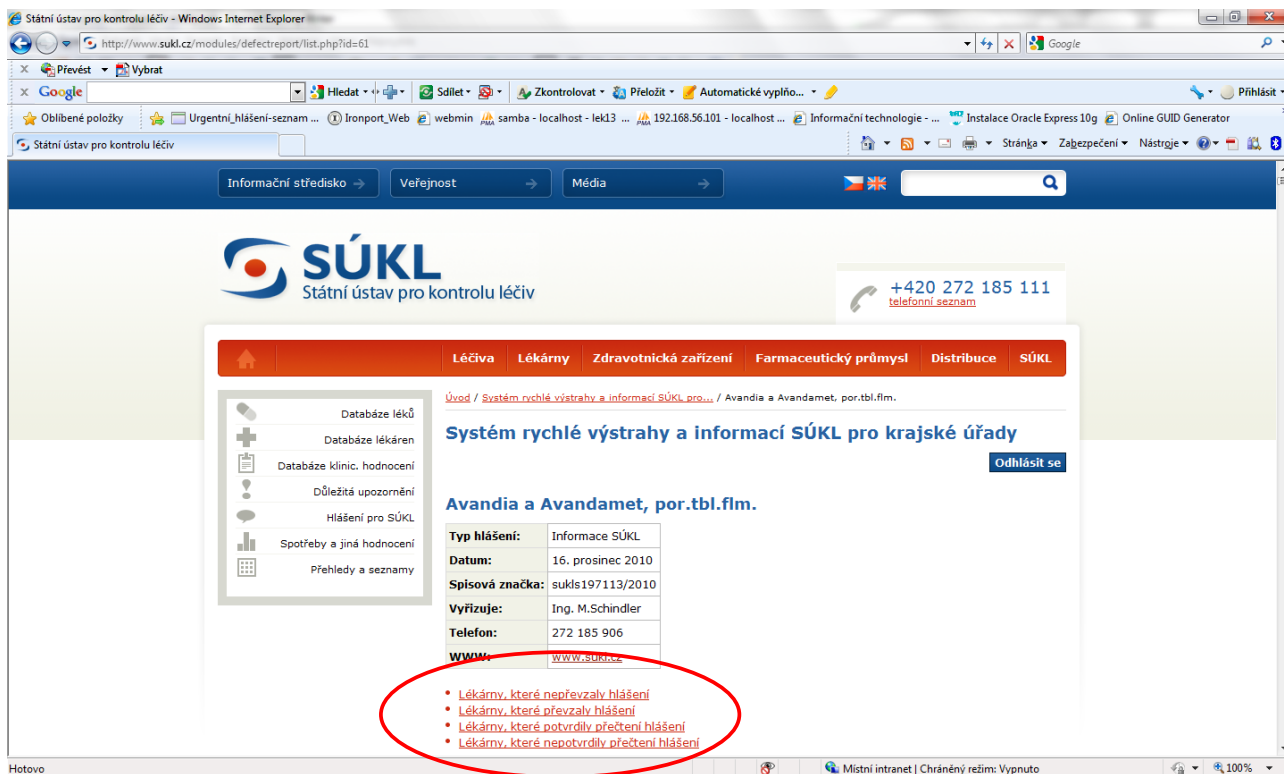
Státní ústav pro kontrolu léčiv - Windows Internet Explorer

http://www.sukl.cz/modules/defectreport/list.php?id=61

Google

Převést Vybrat

Google Hledat Sdílet Zkontrolovat Přeložit Automatické vyplňo... Přihlásit

Oblíbené položky Urgentní_hlášení-seznam ... Ironport_Web webmin samba - localhost - lek13 ... 192.168.56.101 - localhost ... Informační technologie - ... Instalace Oracle Express 10g Online GUID Generator

Státní ústav pro kontrolu léčiv

Stránka Zabezpečení Nástroje

Informační středisko Veřejnost Média

SÚKL
Státní ústav pro kontrolu léčiv

+420 272 185 111
telefonní seznam

Léčiva Lékárny Zdravotnická zařízení Farmaceutický průmysl Distribuce SÚKL

Databáze léků
Databáze lékáren
Databáze klinic. hodnocení
Důležitá upozornění
Hlášení pro SÚKL
Spotřeby a jiná hodnocení
Přehledy a seznamy

Úvod / Systém rychlé výstrahy a informací SÚKL pro... / Avandia a Avandamet, por.tbl.flm.

Systém rychlé výstrahy a informací SÚKL pro krajské úřady

Odhlásit se

Avandia a Avandamet, por.tbl.flm.

| Typ hlášení: | Informace SÚKL |
|---|---|
| Datum: | 16. prosinec 2010 |
| Spisová značka: | sukls197113/2010 |
| Vyřizuje: | Ing. M.Schindler |
| Telefon: | 272 185 906 |
| WWW: | www.sukl.cz |

- Lékárny, které nepřevzaly hlášení
- Lékárny, které převzaly hlášení
- Lékárny, které potvrdily přečtení hlášení
- Lékárny, které nepotvrdily přečtení hlášení

Hotovo Místní intranet | Chráněný režim: Vypnuto 100%